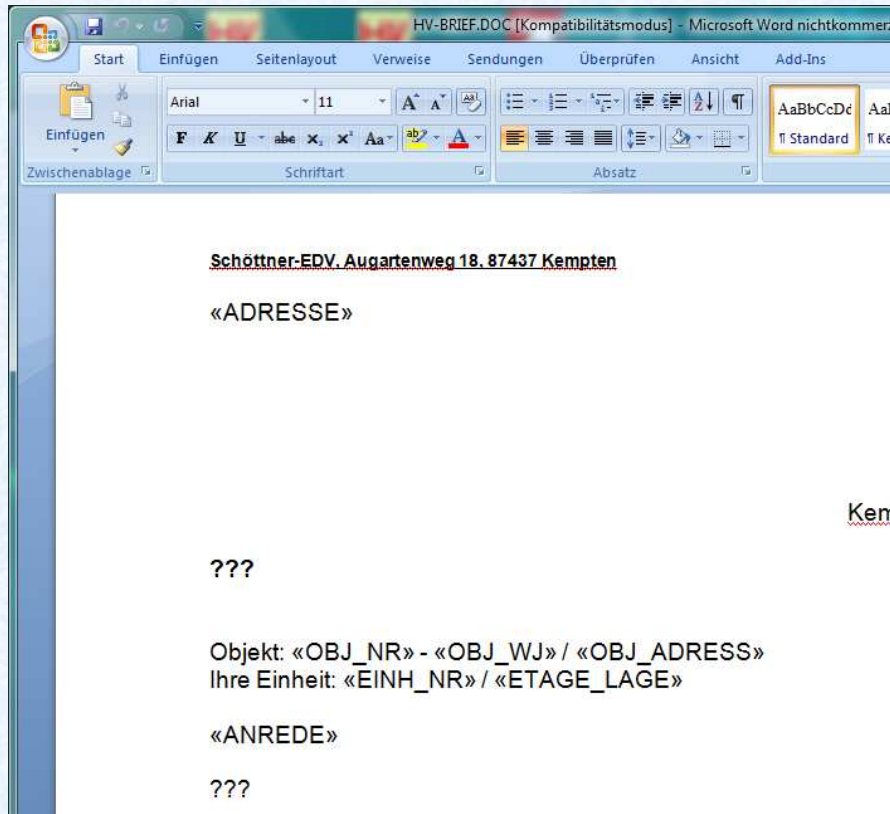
HV-BRIEF.DOC [Kompatibilitätsmodus] - Microsoft Word nichtkommerz

Start Einfügen Seitenlayout Verweise Sendungen Überprüfen Ansicht Add-Ins

Einfügen
Zwischenablage

Arial 11
F K U abc $x_2$ $x^2$ Aa
Schriftart

Absatz

AaBbCcDd Aal
¶ Standard ¶ Ke

Schöttner-EDV, Augartenweg 18, 87437 Kempten

«ADRESSE»

Kem

???

Objekt: «OBJ_NR» - «OBJ_WJ» / «OBJ_ADRESS»
Ihre Einheit: «EINH_NR» / «ETAGE_LAGE»

«ANREDE»

???